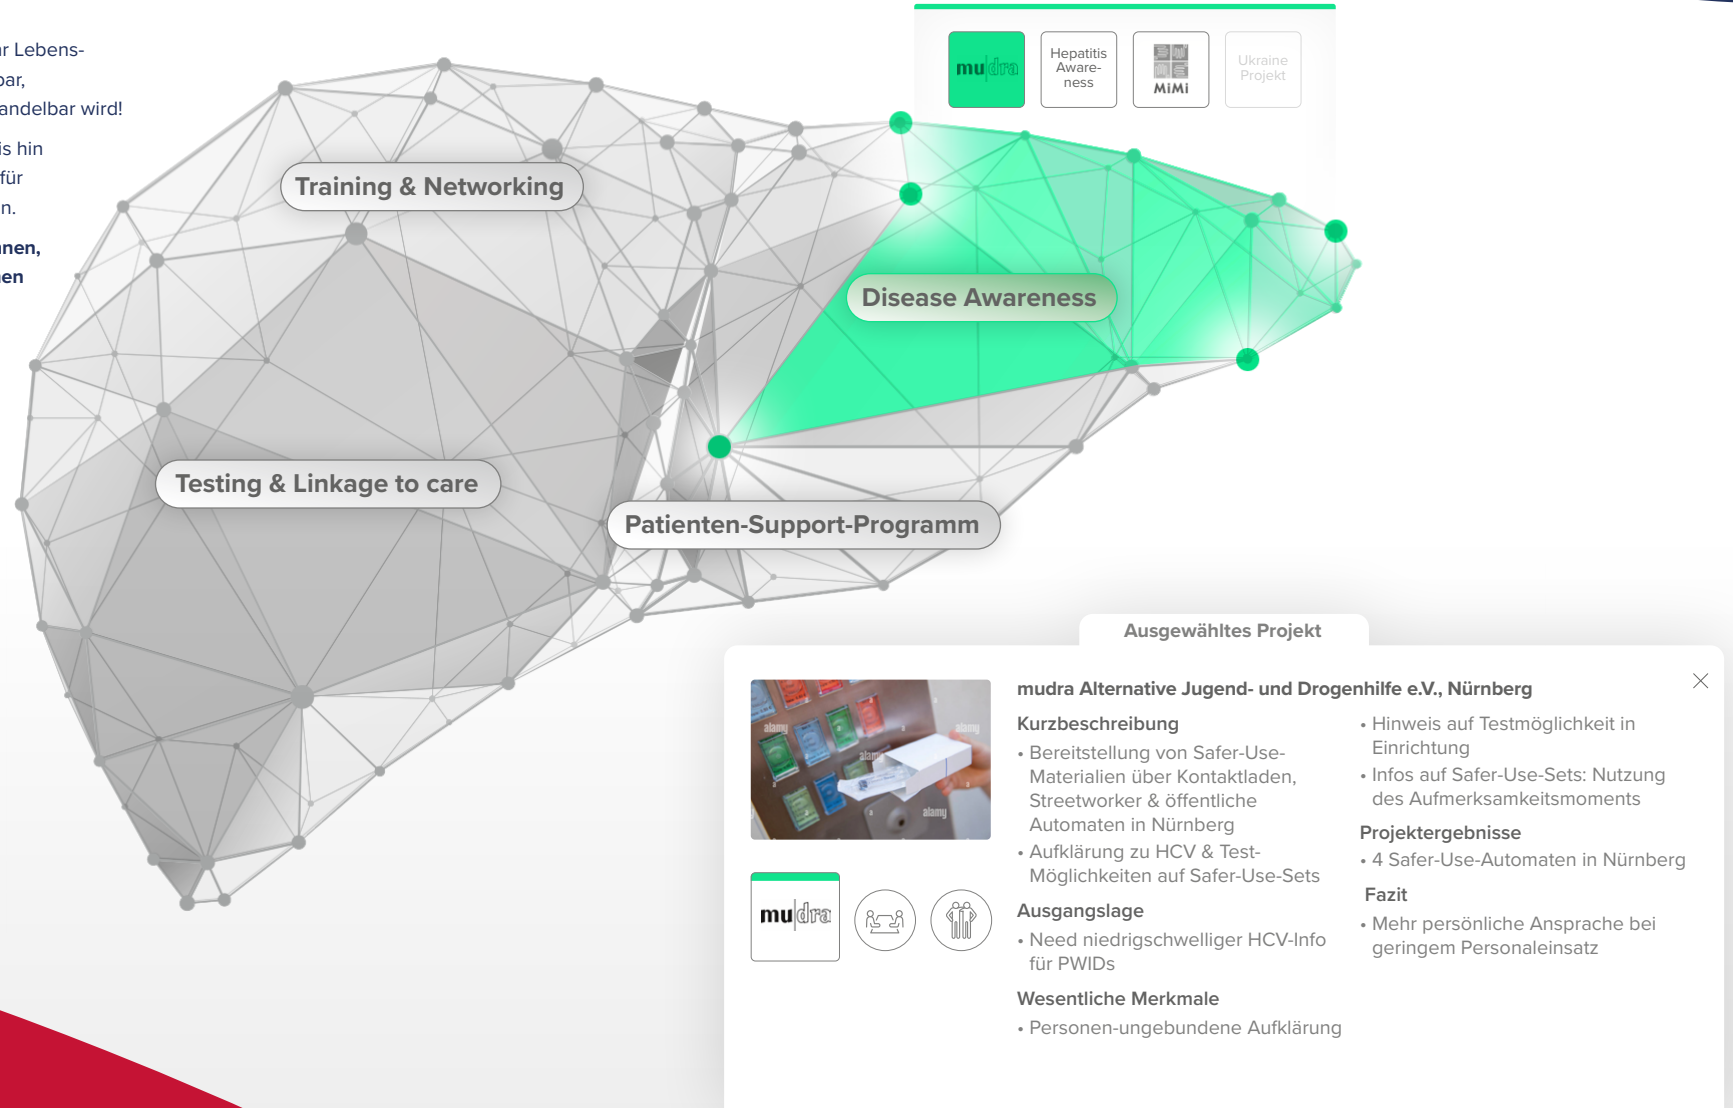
r Lebens-
bar,
andelbar wird!

is hin
für
n.

nen,
en

mu|dra

Hepatitis Aware-ness

MiMi

Ukraine Projekt

Training & Networking

Disease Awareness

Testing & Linkage to care

Patienten-Support-Programm

Ausgewähltes Projekt

mudra Alternative Jugend- und Drogenhilfe e.V., Nürnberg

Kurzbeschreibung
• Bereitstellung von Safer-Use-Materialien über Kontaktladen, Streetworker & öffentliche Automaten in Nürnberg
• Aufklärung zu HCV & Test-Möglichkeiten auf Safer-Use-Sets

Ausgangslage
• Need niedrigschwelliger HCV-Info für PWIDs

Wesentliche Merkmale
• Personen-ungebundene Aufklärung

• Hinweis auf Testmöglichkeit in Einrichtung
• Infos auf Safer-Use-Sets: Nutzung des Aufmerksamkeitsmoments

Projektergebnisse
• 4 Safer-Use-Automaten in Nürnberg

Fazit
• Mehr persönliche Ansprache bei geringem Personaleinsatz

mu|dra